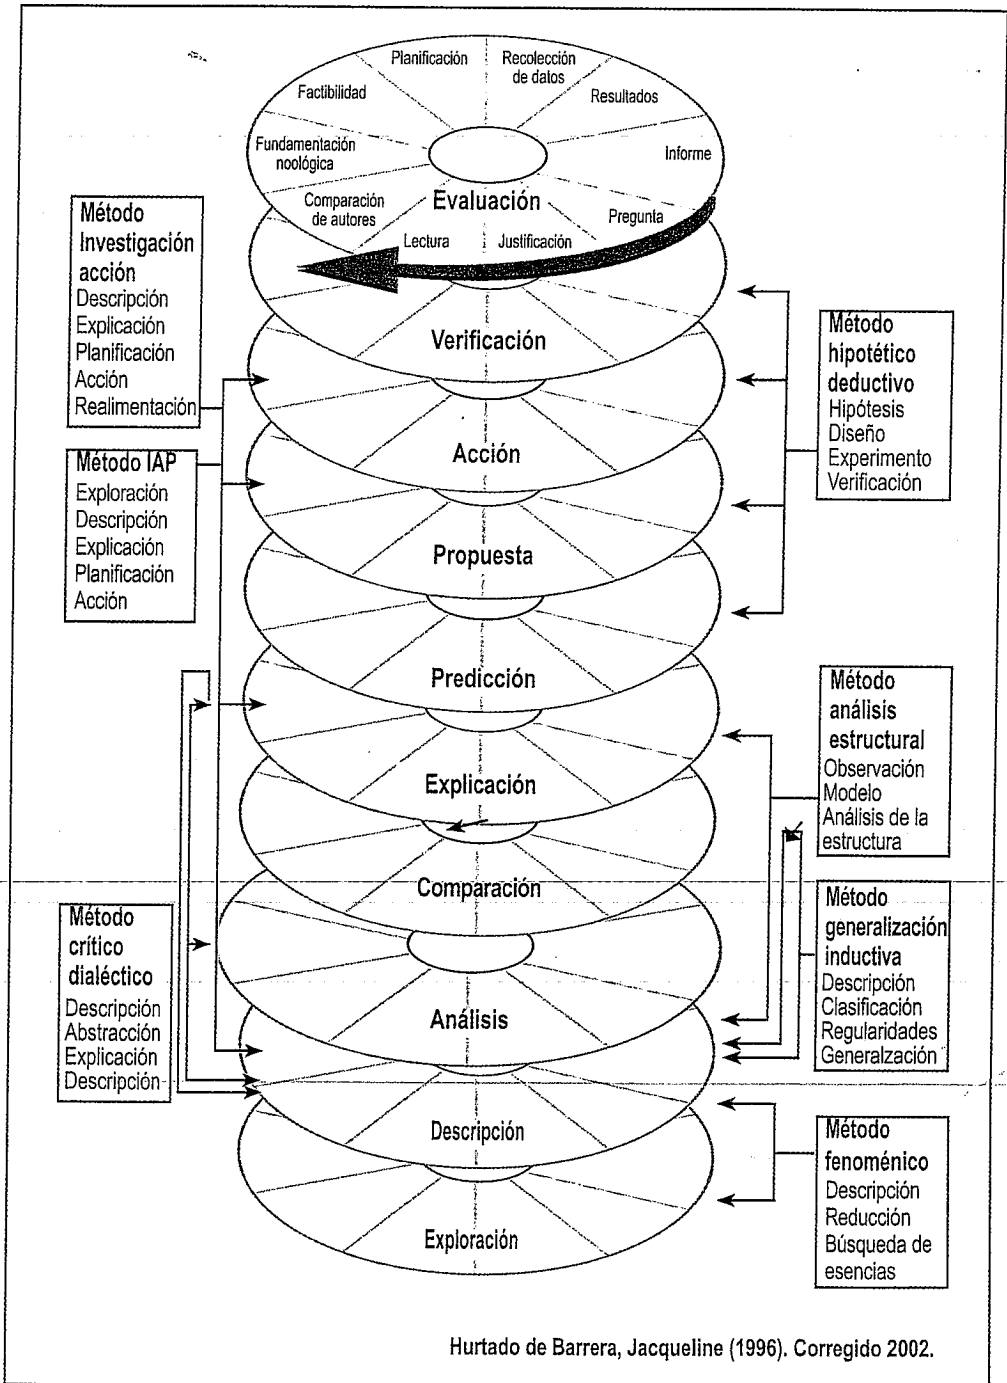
Planificación
Recolección de datos
Factibilidad
Resultados
Fundamentación noológica
Informe
Comparación de autores
Evaluación
Pregunta
Lectura
Justificación

Método Investigación acción
Descripción
Explicación
Planificación
Acción
Realimentación

Verificación

Método hipotético deductivo
Hipótesis
Diseño
Experimento
Verificación

Acción

Método IAP
Exploración
Descripción
Explicación
Planificación
Acción

Propuesta

Predicción

Método análisis estructural
Observación
Modelo
Análisis de la estructura

Explicación

Comparación

Método generalización inductiva
Descripción
Clasificación
Regularidades
Generalzación

Método crítico dialéctico
Descripción
Abstracción
Explicación
Descripción

Análisis

Descripción

Método fenoménico
Descripción
Reducción
Búsqueda de esencias

Exploración

Hurtado de Barrera, Jacqueline (1996). Corregido 2002.